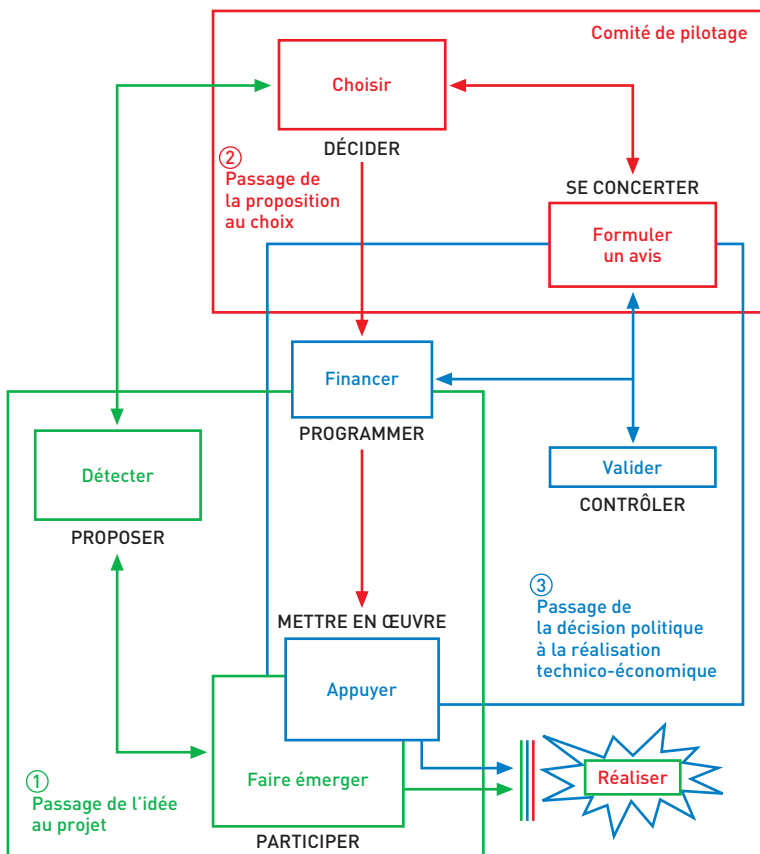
Comité de pilotage

Choisir

DÉCIDER

② Passage de la proposition au choix

SE CONCERTER

Formuler un avis

Financer

PROGRAMMER

Détecter

Valider

CONTRÔLER

PROPOSER

③ Passage de la décision politique à la réalisation technico-économique

METTRE EN ŒUVRE

Appuyer

Faire émerger

Réaliser

① Passage de l'idée au projet

PARTICIPER